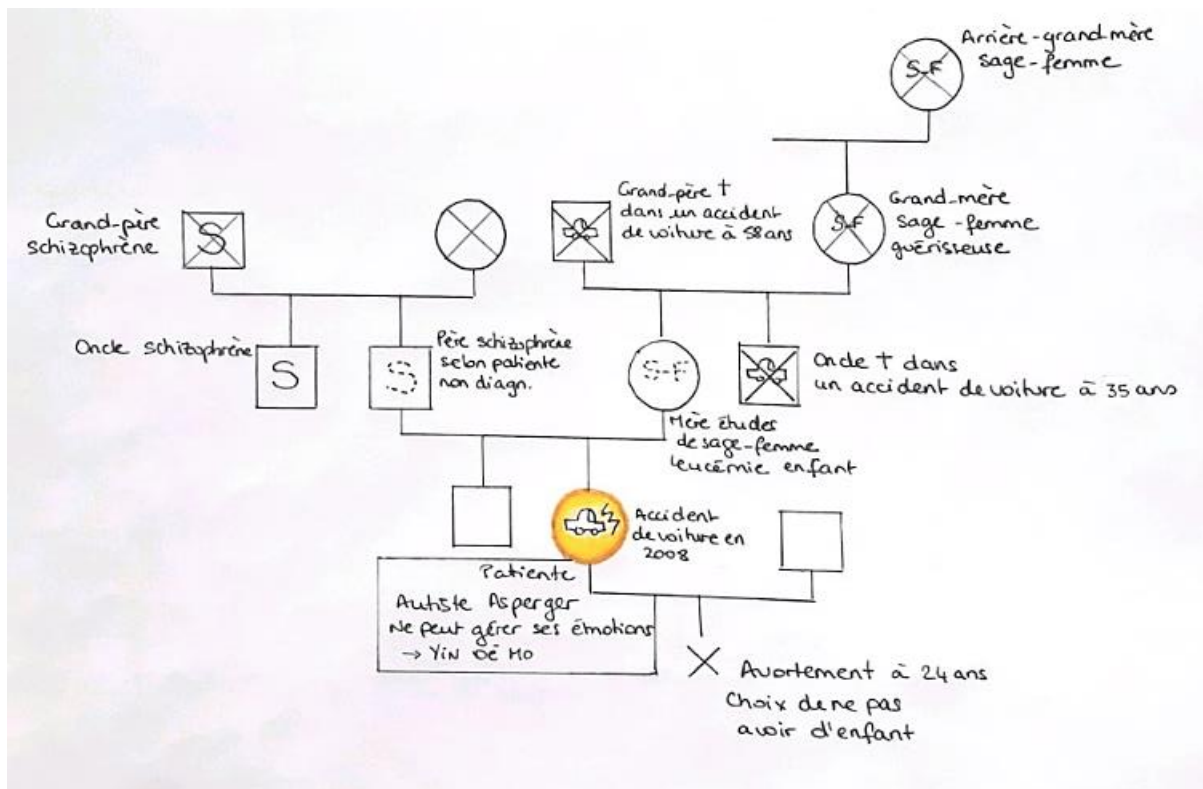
Arrière-grand-mère sage-femme

S-F

Grand-père schizophrène

S

Grand-père † dans un accident de voiture à 58 ans

Grand-mère Sage-femme guérisseuse

S-F

Oncle schizophrène

S

S

Père schizophrène selon patiente non diagn.

S-F

Oncle † dans un accident de voiture à 35 ans

Mère études de sage-femme leucémie enfant

Accident de voiture en 2008

Patiente
Autiste Asperger
Ne peut gérer ses émotions
→ Yin Oé Mo

Avortement à 24 ans
Choix de ne pas avoir d'enfant